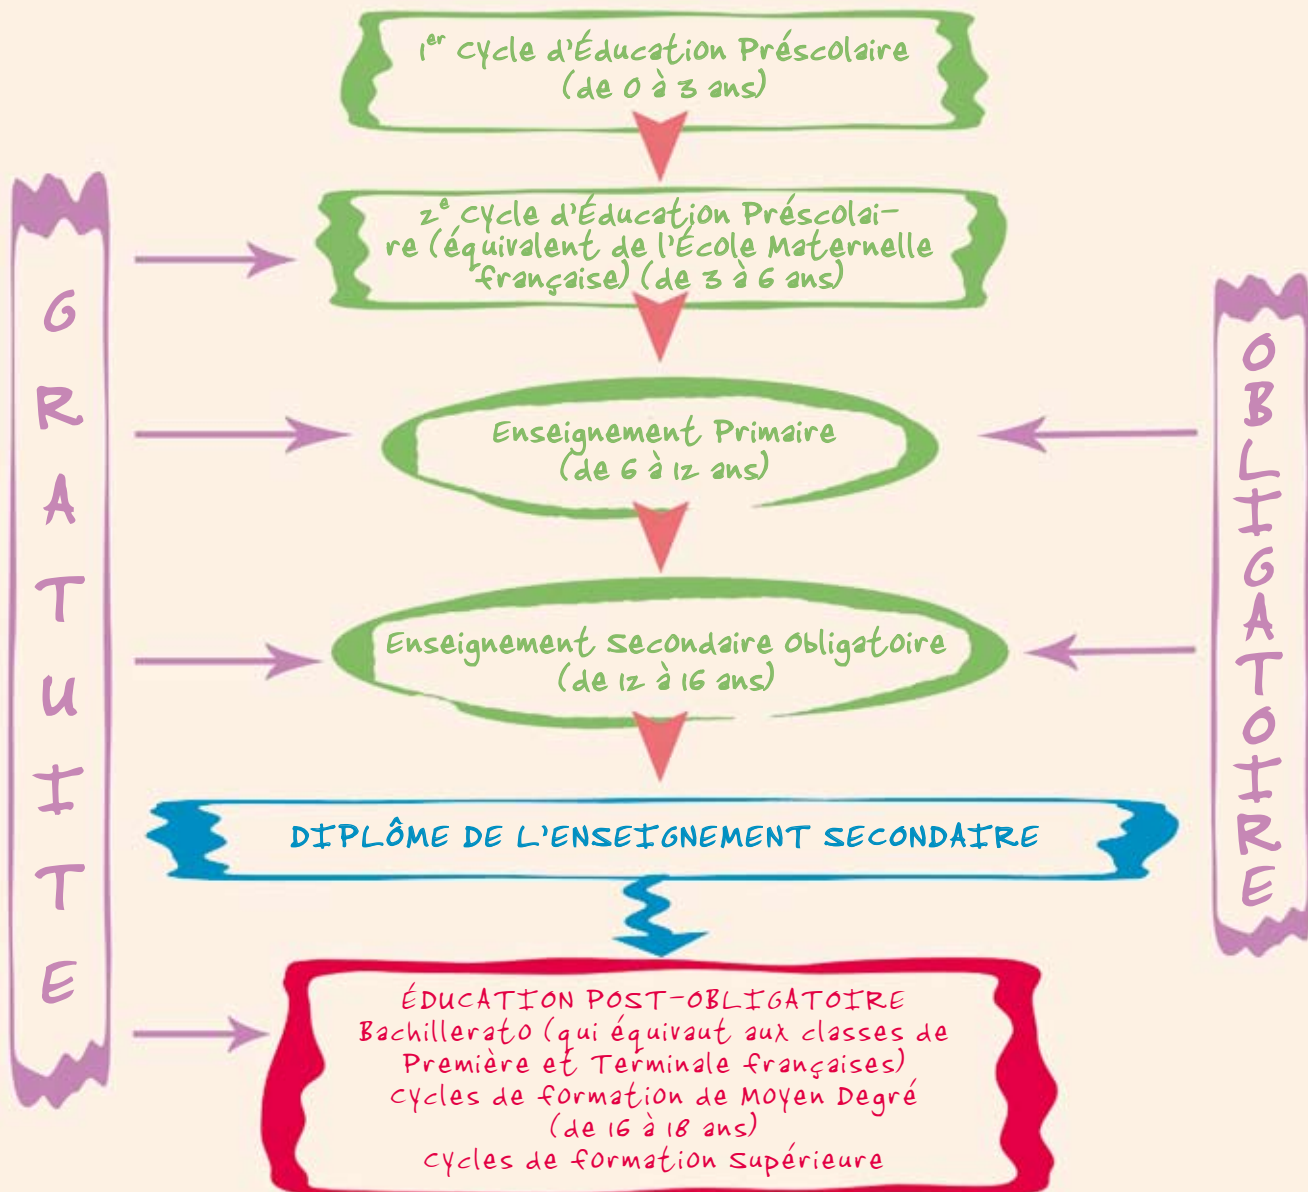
GRATUITE

$1^{er}$ cycle d'Éducation Préscolaire (de 0 à 3 ans)

$2^{e}$ cycle d'Éducation Préscolaire (équivalent de l'École Maternelle française) (de 3 à 6 ans)

Enseignement Primaire (de 6 à 12 ans)

Enseignement Secondaire Obligatoire (de 12 à 16 ans)

DIPLÔME DE L'ENSEIGNEMENT SECONDAIRE

ÉDUCATION POST-OBLIGATOIRE
Bachillerato (qui équivaut aux classes de Première et Terminale françaises)
Cycles de formation de Moyen Degré (de 16 à 18 ans)
Cycles de formation Supérieure

OBLIGATOIRE